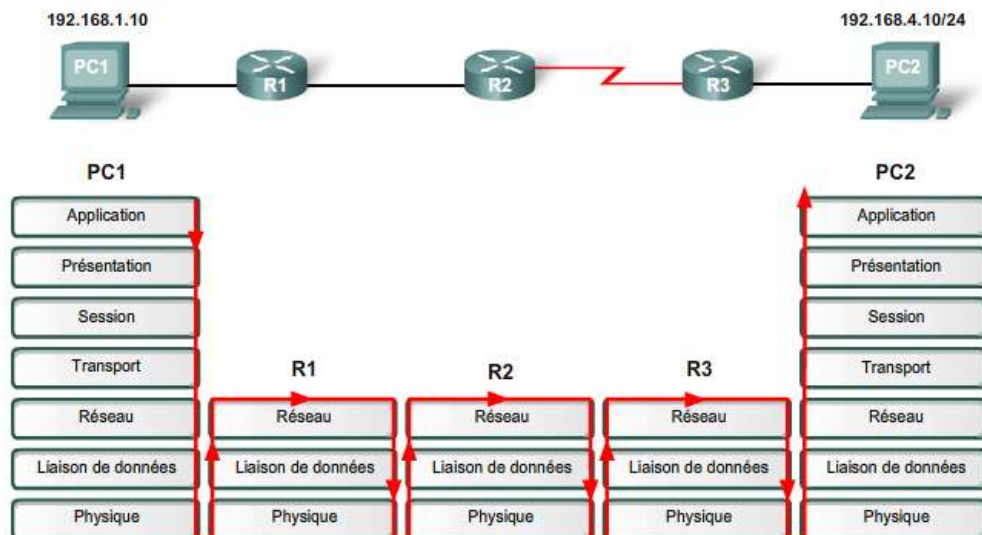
192.168.1.10

192.168.4.10/24

PC1

R1

R2

R3

PC2

PC1

Application

Présentation

Session

Transport

Réseau

Liaison de données

Physique

R1

Réseau

Liaison de données

Physique

R2

Réseau

Liaison de données

Physique

R3

Réseau

Liaison de données

Physique

PC2

Application

Présentation

Session

Transport

Réseau

Liaison de données

Physique